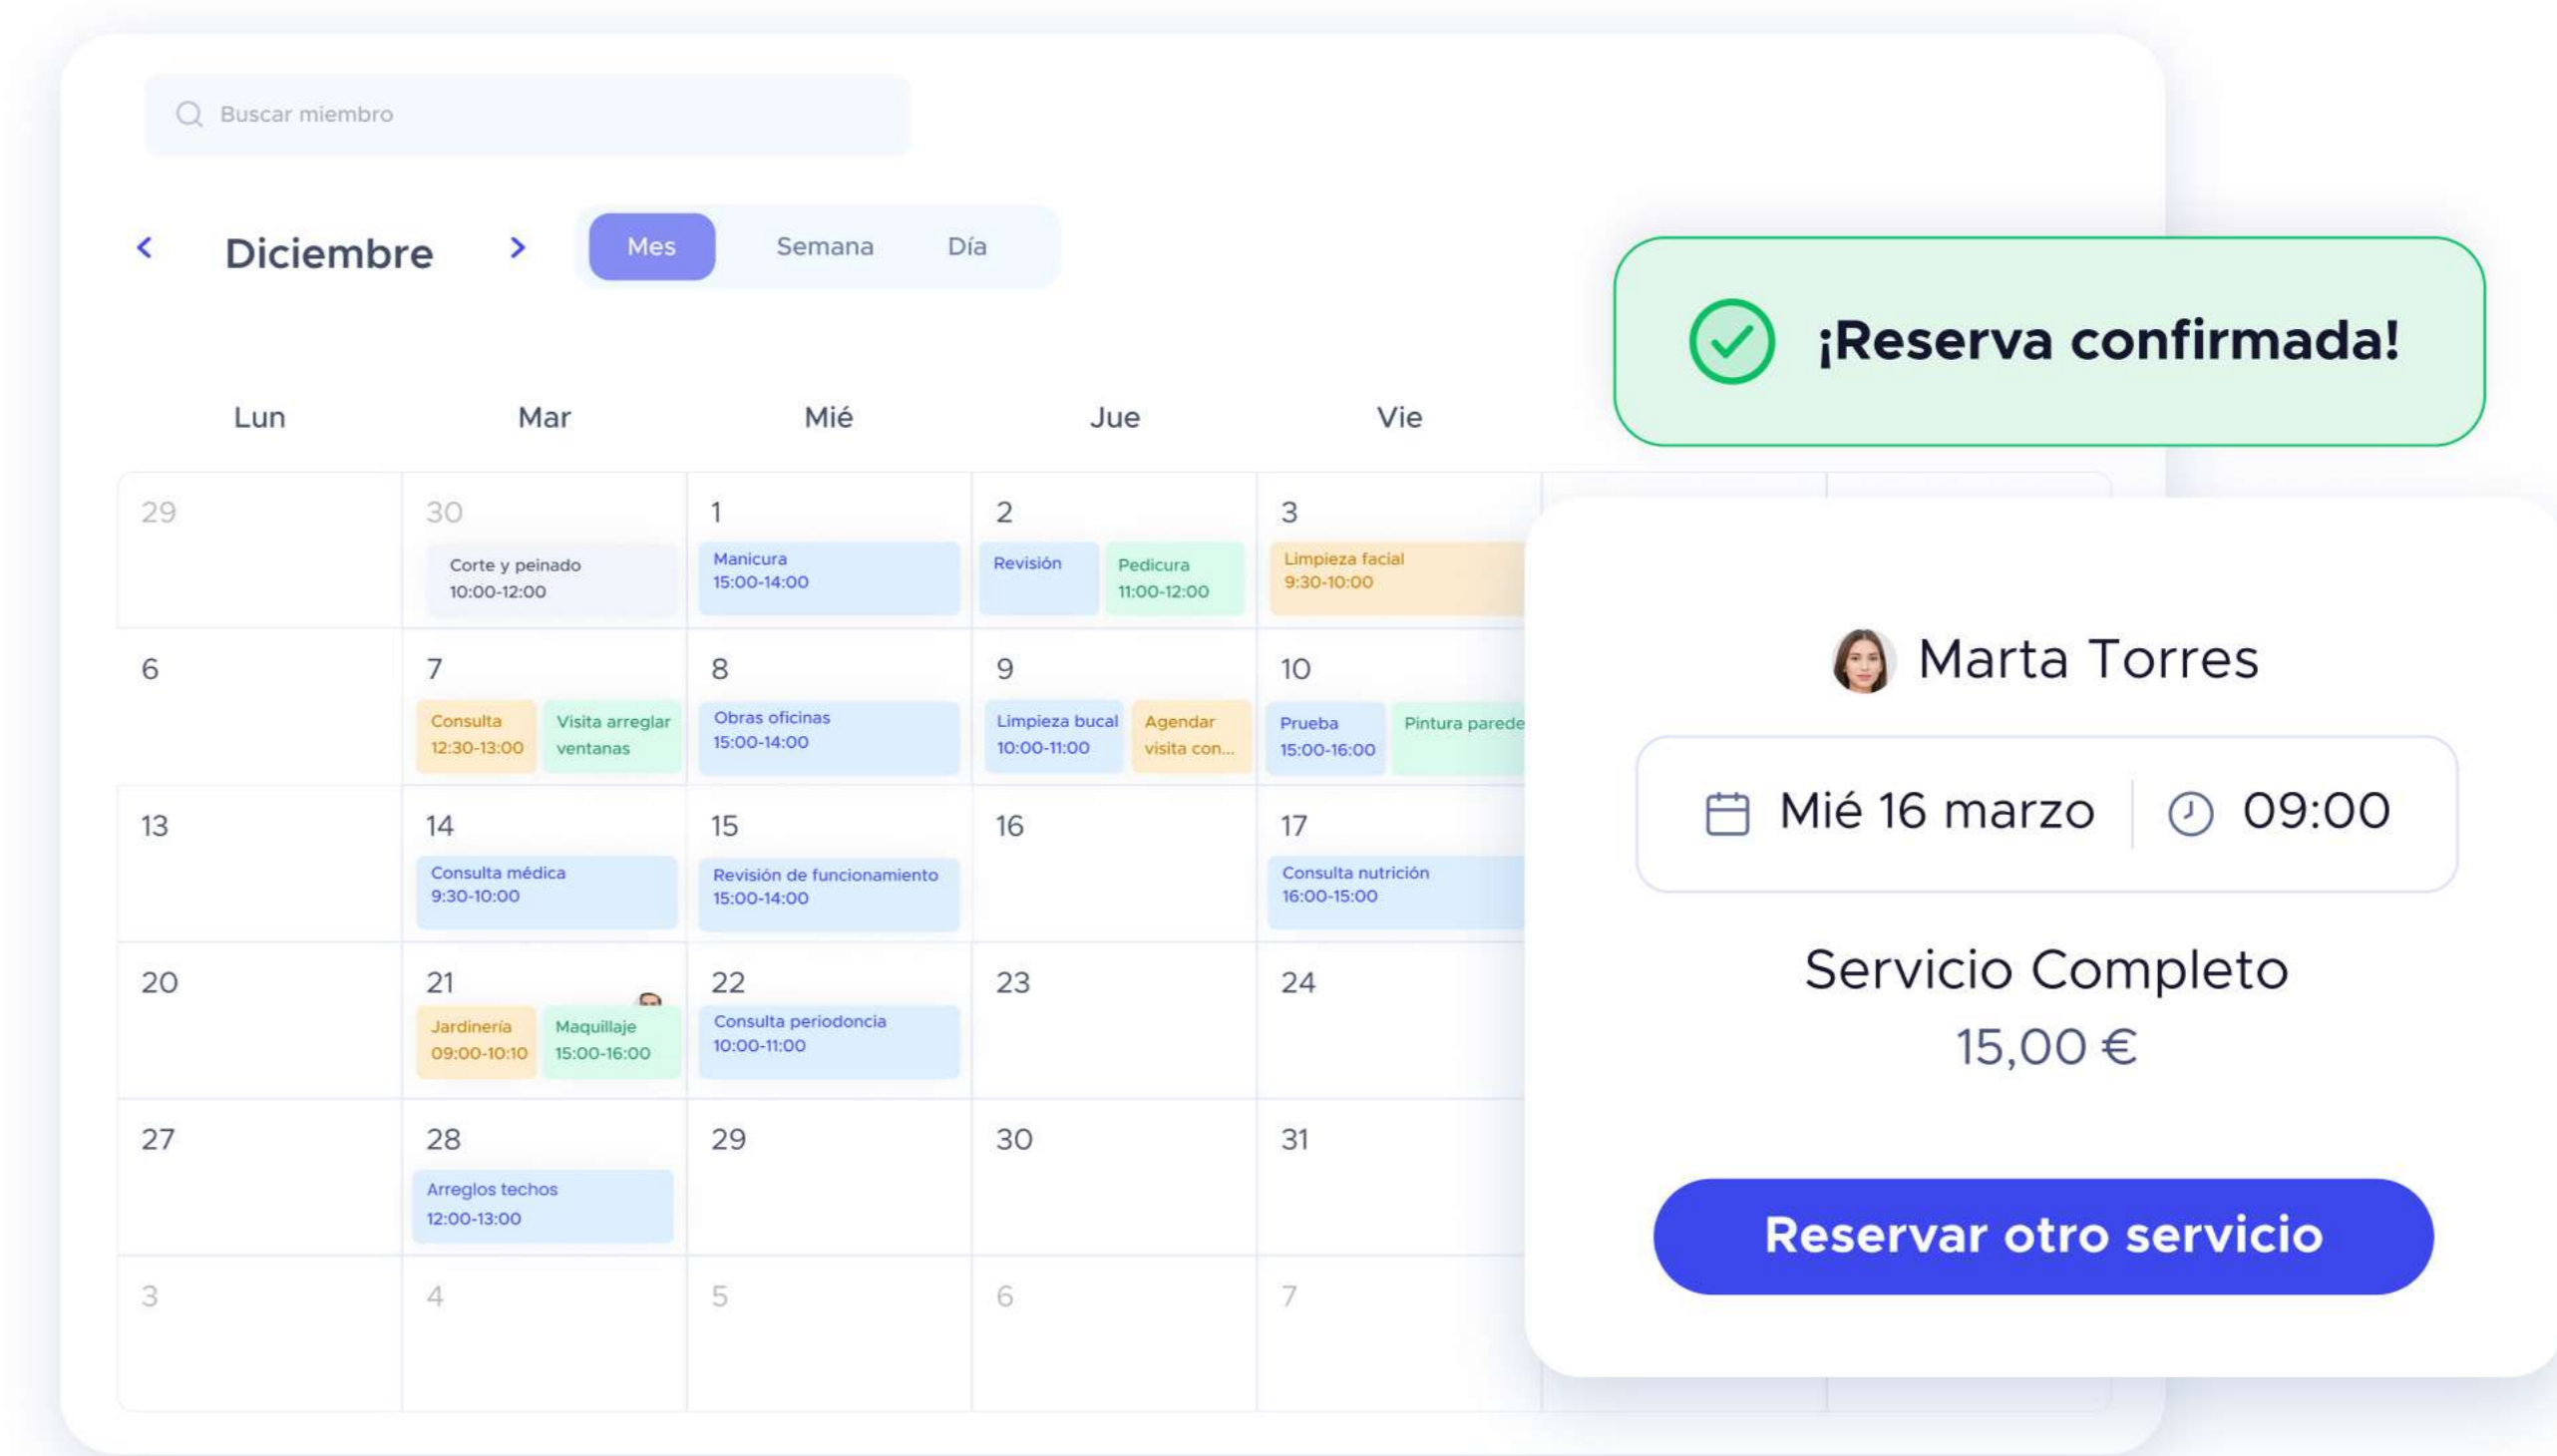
Buscar miembro

Diciembre

Mes Semana Día

¡Reserva confirmada!

| Lun | Mar | Mié | Jue | Vie |
|---|---|---|---|---|
| 29 | 30 Corte y peinado 10:00-12:00 | 1 Manicura 15:00-14:00 | 2 Revisión Pedicura 11:00-12:00 | 3 Limpieza facial 9:30-10:00 |
| 6 | 7 Consulta 12:30-13:00 Visita arreglar ventanas | 8 Obras oficinas 15:00-14:00 | 9 Limpieza bucal 10:00-11:00 Agendar visita con... | 10 Prueba 15:00-16:00 Pintura parede |
| 13 | 14 Consulta médica 9:30-10:00 | 15 Revisión de funcionamiento 15:00-14:00 | 16 | 17 Consulta nutrición 16:00-15:00 |
| 20 | 21 Jardinería 09:00-10:10 Maquillaje 15:00-16:00 | 22 Consulta periodoncia 10:00-11:00 | 23 | 24 |
| 27 | 28 Arreglos techos 12:00-13:00 | 29 | 30 | 31 |
| 3 | 4 | 5 | 6 | 7 |

Marta Torres

Mié 16 marzo 09:00

Servicio Completo
15,00 €

Reservar otro servicio